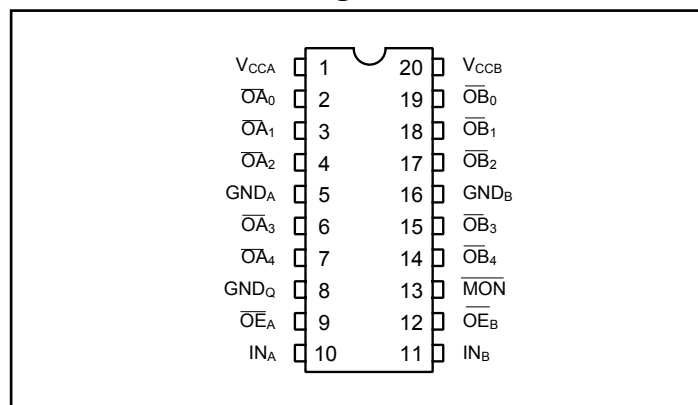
$V_{CCA}$ 1
$\overline{OA}_0$ 2
$\overline{OA}_1$ 3
$\overline{OA}_2$ 4
$GND_A$ 5
$\overline{OA}_3$ 6
$\overline{OA}_4$ 7
$GND_Q$ 8
$\overline{OE}_A$ 9
$IN_A$ 10

20 $V_{CCB}$
19 $\overline{OB}_0$
18 $\overline{OB}_1$
17 $\overline{OB}_2$
16 $GND_B$
15 $\overline{OB}_3$
14 $\overline{OB}_4$
13 $\overline{MON}$
12 $\overline{OE}_B$
11 $IN_B$